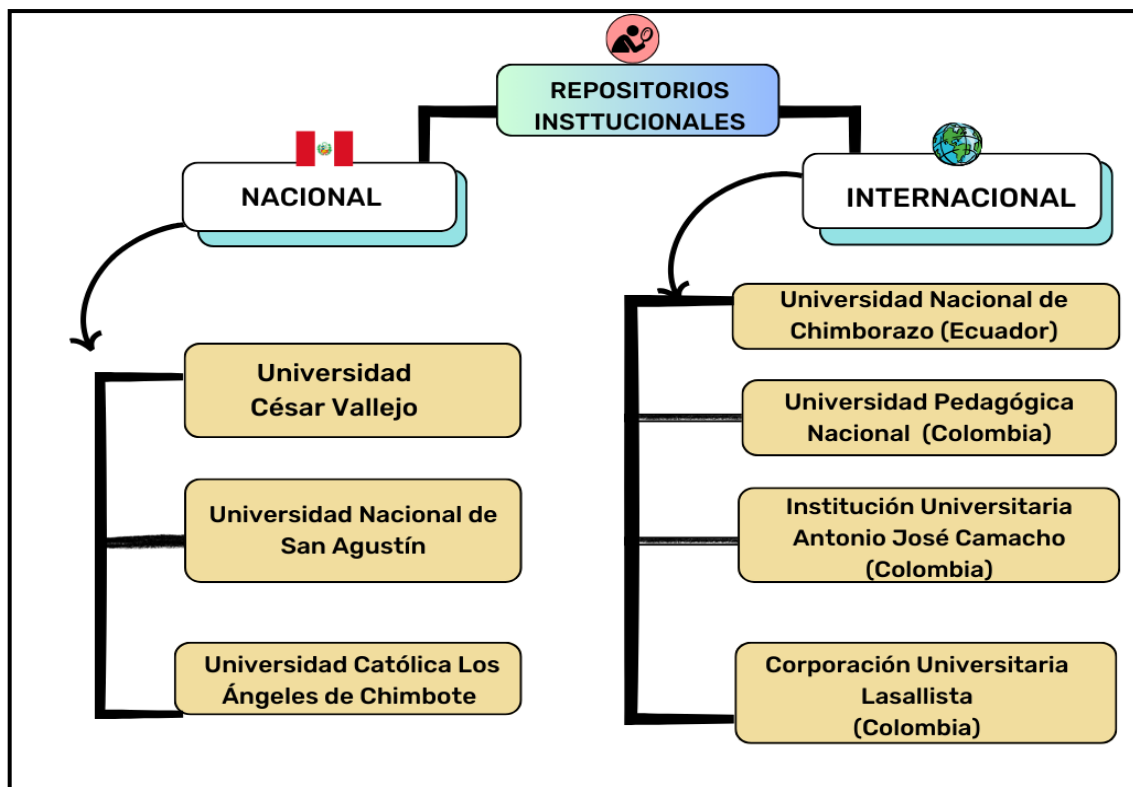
REPOSITORIOS INSTTUCIONALES

NACIONAL

Universidad César Vallejo

Universidad Nacional de San Agustín

Universidad Católica Los Ángeles de Chimbote

INTERNACIONAL

Universidad Nacional de Chimborazo (Ecuador)

Universidad Pedagógica Nacional (Colombia)

Institución Universitaria Antonio José Camacho (Colombia)

Corporación Universitaria Lasallista (Colombia)